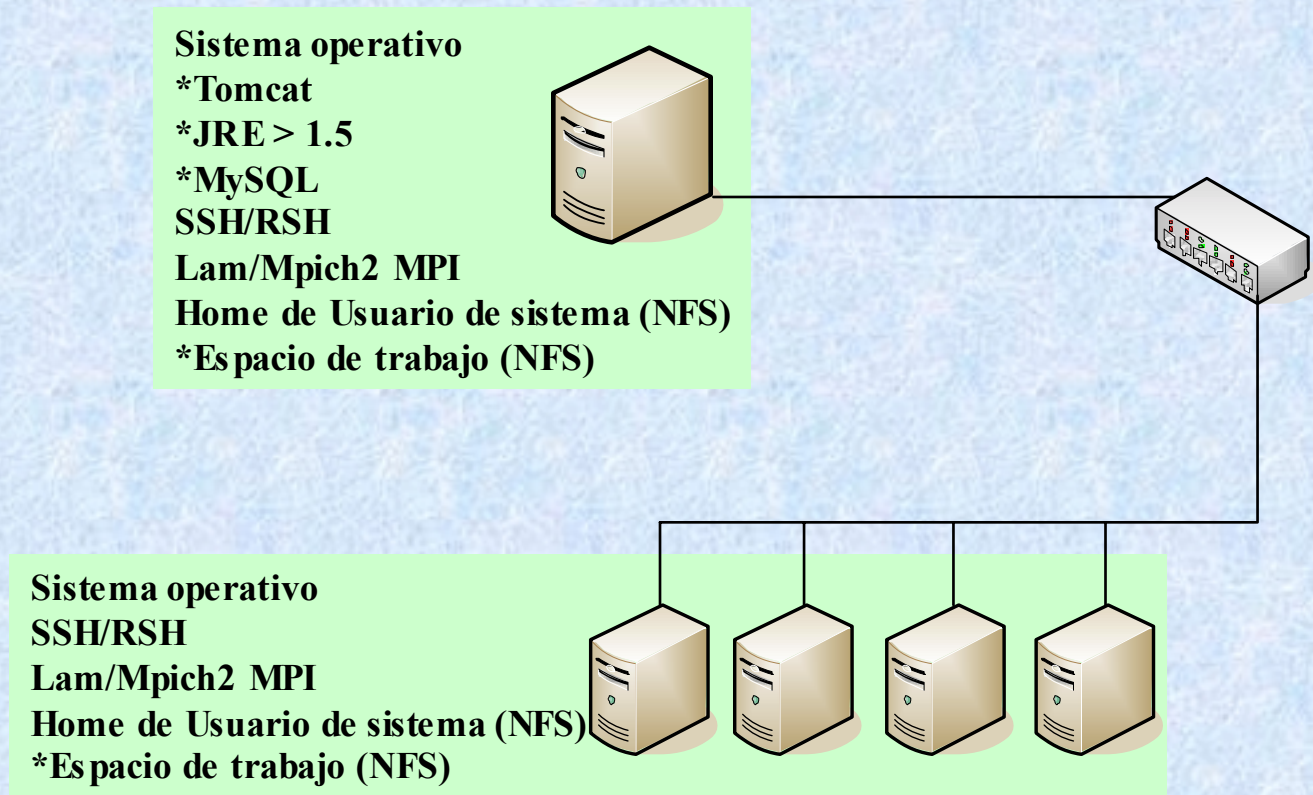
Sistema operativo
*Tomcat
*JRE > 1.5
*MySQL
SSH/RSH
Lam/Mpich2 MPI
Home de Usuario de sistema (NFS)
*Espacio de trabajo (NFS)

Sistema operativo
SSH/RSH
Lam/Mpich2 MPI
Home de Usuario de sistema (NFS)
*Espacio de trabajo (NFS)